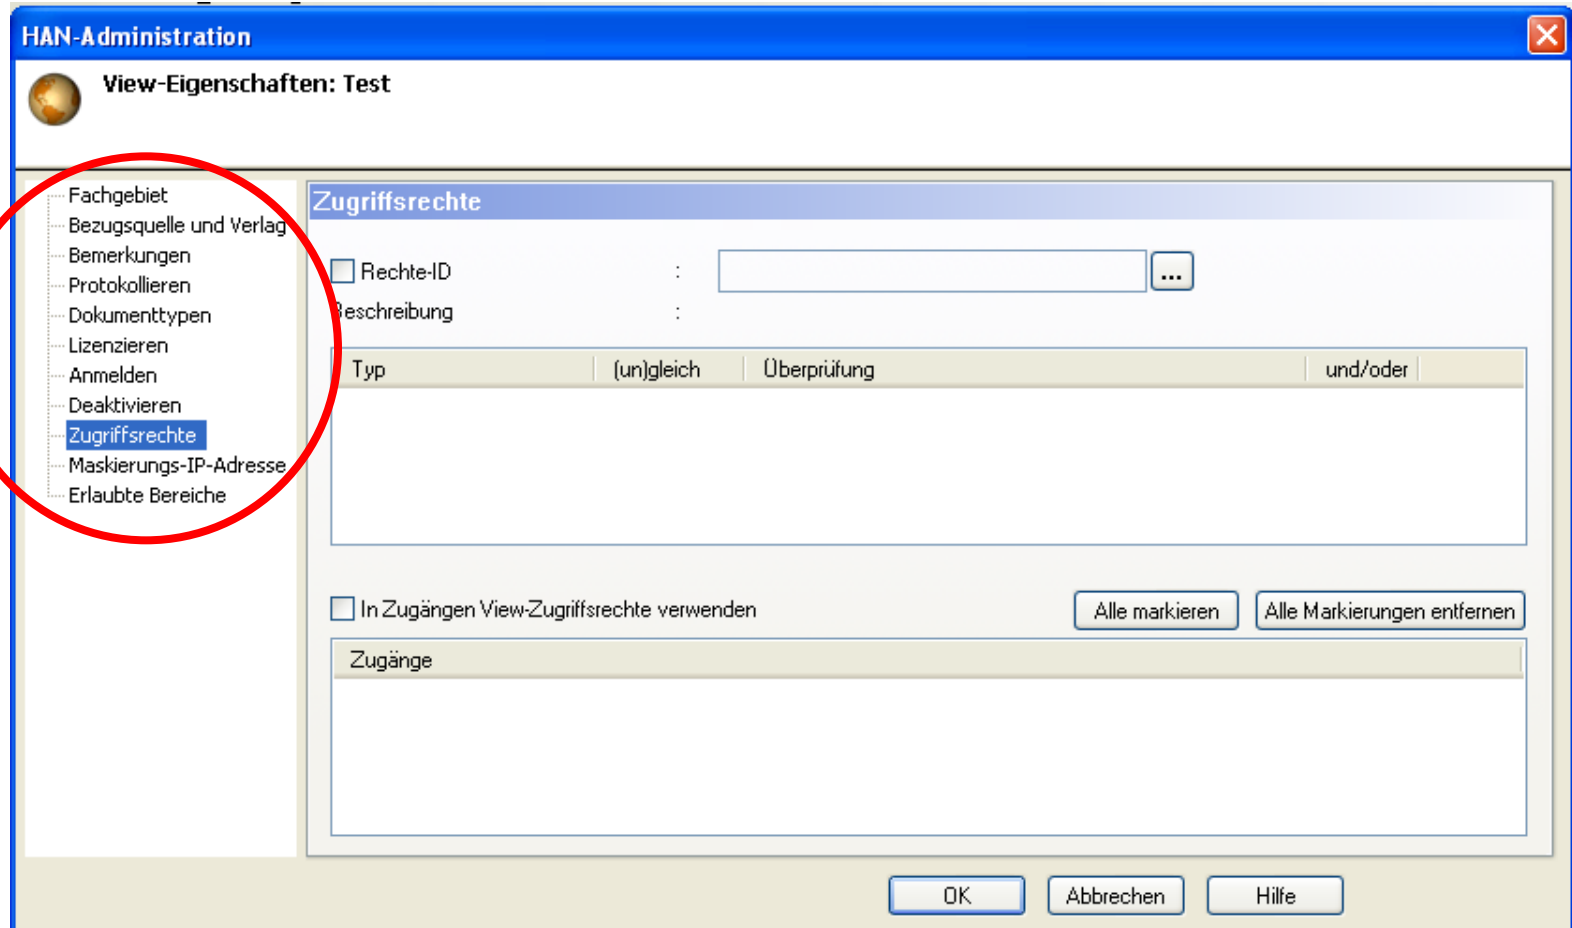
HAN-Administration

View-Eigenschaften: Test

Fachgebiet
Bezugsquelle und Verlag
Bemerkungen
Protokollieren
Dokumenttypen
Lizenzieren
Anmelden
Deaktivieren
Zugriffsrechte
Maskierungs-IP-Adresse
Erlaubte Bereiche

Zugriffsrechte

Rechte-ID :
...
Beschreibung :

| Typ | (un)gleich | Überprüfung | und/oder |
|---|---|---|---|

In Zugängen View-Zugriffsrechte verwenden

Alle markieren

Alle Markierungen entfernen

| Zugänge |
|---|

OK

Abbrechen

Hilfe